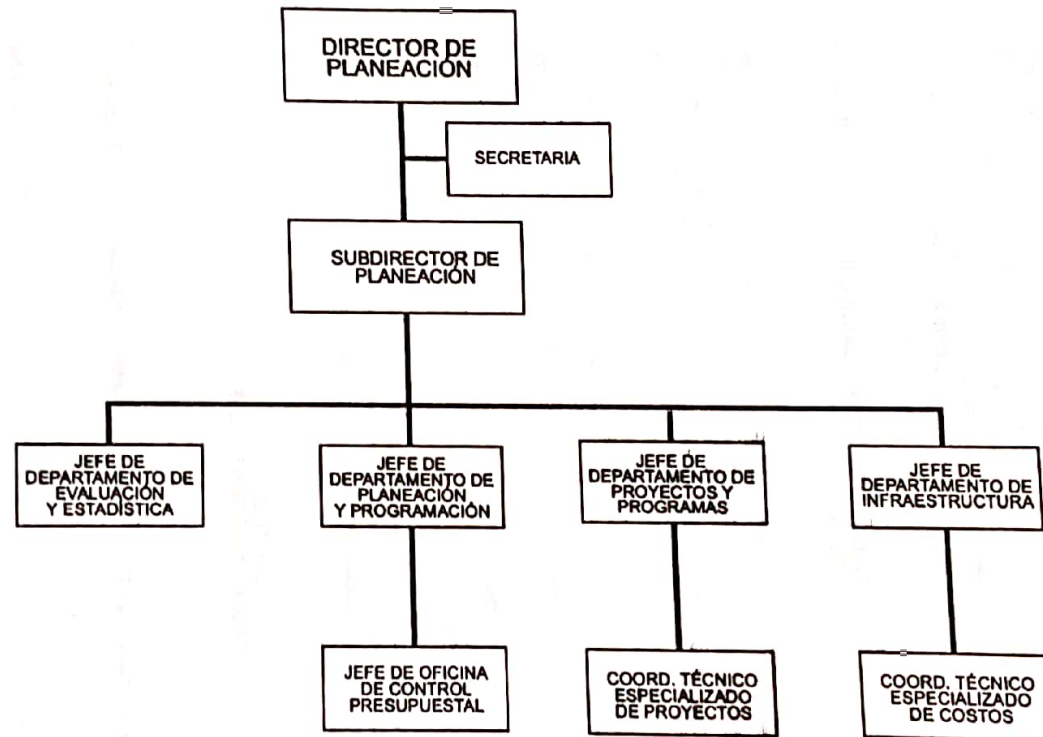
DIRECTOR DE PLANEACIÓN

SECRETARIA

SUBDIRECTOR DE PLANEACIÓN

JEFE DE DEPARTAMENTO DE EVALUACIÓN Y ESTADÍSTICA

JEFE DE DEPARTAMENTO DE PLANEACIÓN Y PROGRAMACIÓN

JEFE DE DEPARTAMENTO DE PROYECTOS Y PROGRAMAS

JEFE DE DEPARTAMENTO DE INFRAESTRUCTURA

JEFE DE OFICINA DE CONTROL PRESUPUESTAL

COORD. TÉCNICO ESPECIALIZADO DE PROYECTOS

COORD. TÉCNICO ESPECIALIZADO DE COSTOS